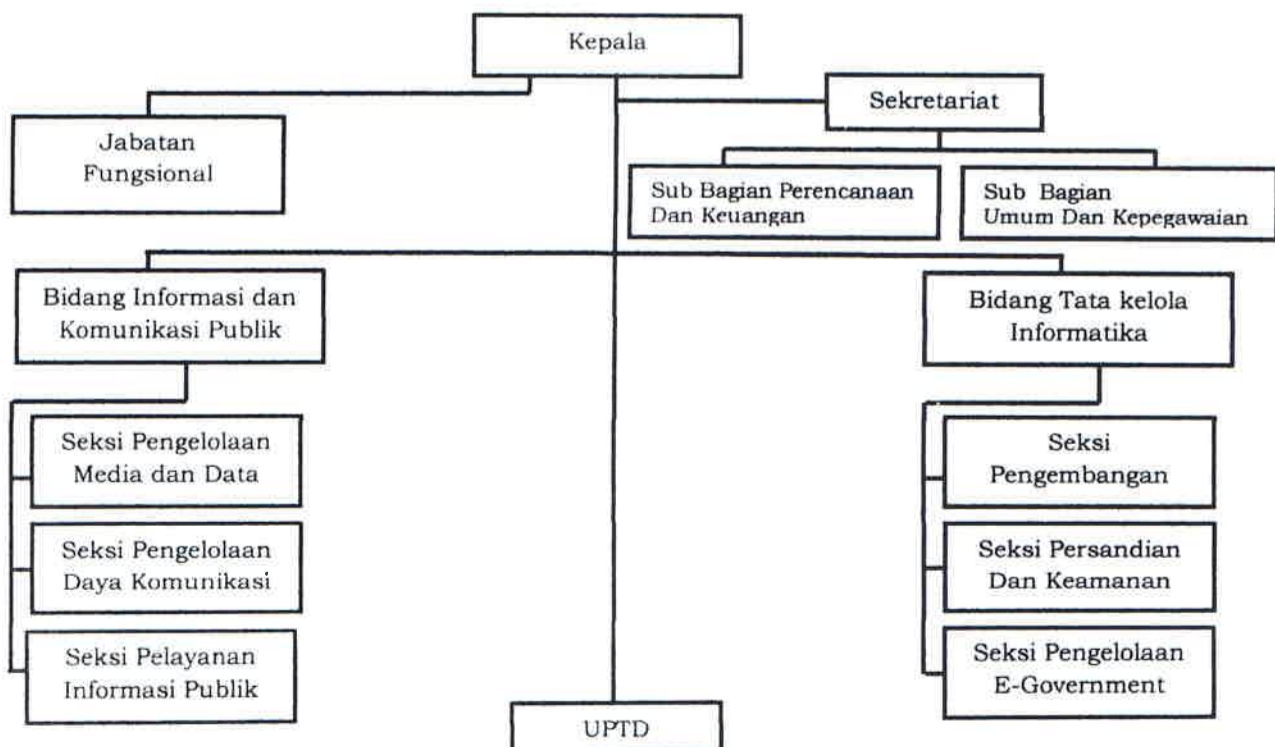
Kepala

Jabatan Fungsional

Sekretariat

Sub Bagian Perencanaan Dan Keuangan

Sub Bagian Umum Dan Kepegawaian

Bidang Informasi dan Komunikasi Publik

Seksi Pengelolaan Media dan Data

Seksi Pengelolaan Daya Komunikasi

Seksi Pelayanan Informasi Publik

Bidang Tata kelola Informatika

Seksi Pengembangan

Seksi Persandian Dan Keamanan

Seksi Pengelolaan E-Government

UPTD